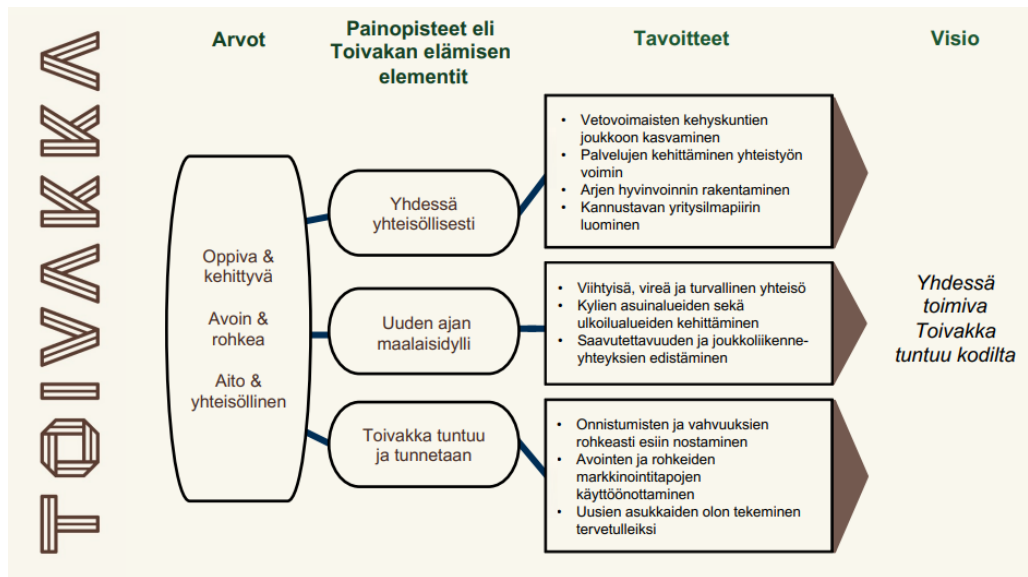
TOIVAKKA

Arvot

Painopisteet eli Toivakan elämisen elementit

Tavoitteet

Visio

Oppiva & kehittyvä

Avoin & rohkea

Aito & yhteisöllinen

Yhdessä yhteisöllisesti

Uuden ajan maalaisidylli

Toivakka tuntuu ja tunnetaan

- Vetovoimaisten kehyskuntien joukkoon kasvaminen
- Palvelujen kehittäminen yhteistyön voimin
- Arjen hyvinvoinnin rakentaminen
- Kannustavan yritysilmapiirin luominen

- Viihtyisä, vireä ja turvallinen yhteisö
- Kylien asuinalueiden sekä ulkoilualueiden kehittäminen
- Saavutettavuuden ja joukkoliikenneyhteyksien edistäminen

- Onnistumisten ja vahvuuksien rohkeasti esiin nostaminen
- Avointen ja rohkeiden markkinointitapojen käyttöönottaminen
- Uusien asukkaiden olon tekeminen tervetulleiksi

Yhdessä toimiva Toivakka tuntuu kodilta